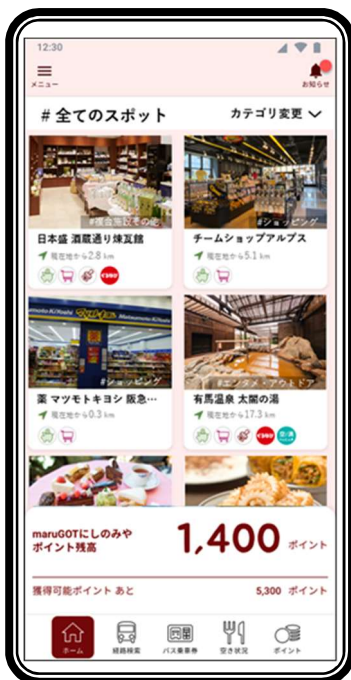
12:30

メニュー

お知らせ

# 全てのスポット

カテゴリ変更

#複合施設その他

日本盛 酒蔵通り煉瓦館

現在地から2.8 km

#ショッピング

チームショップアルプス

現在地から5.1 km

#ショッピング

薬 マツモトキヨシ 阪急...

現在地から0.3 km

#エンタメ・アウトドア

有馬温泉 太閤の湯

現在地から17.3 km

maruGOTにしのみや
ポイント残高

1,400 ポイント

獲得可能ポイント あと 5,300 ポイント

ホーム

経路検索

バス乗車券

空き状況

ポイント